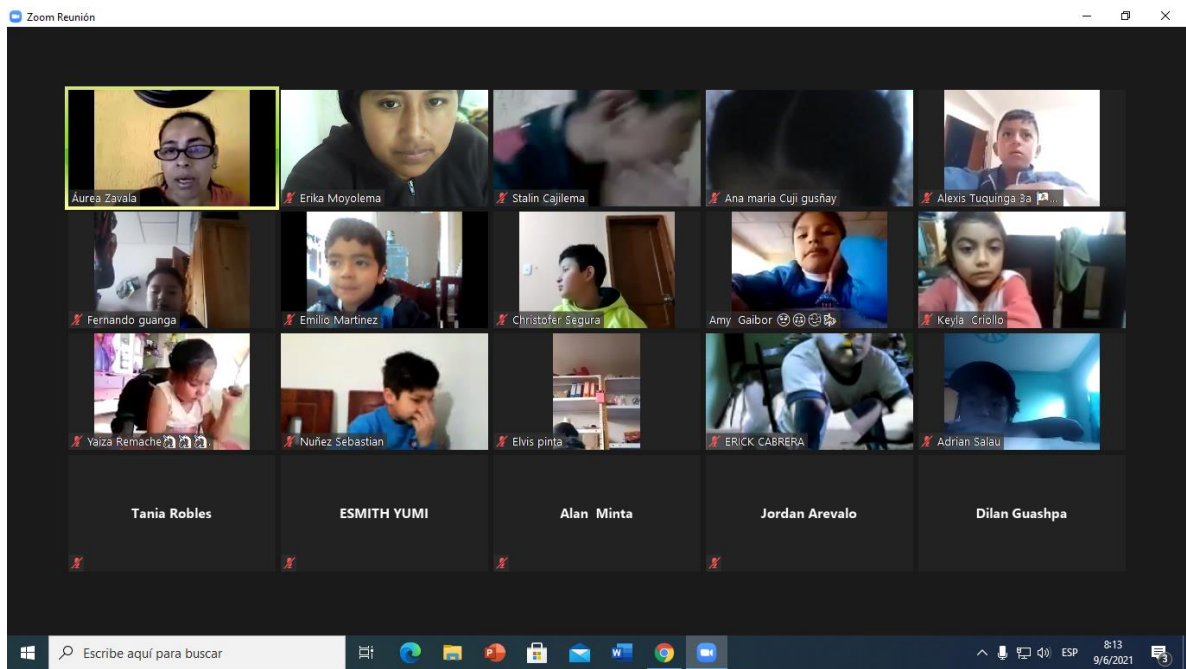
Zoom Reunión

Áurea Zavala
Erika Moyolema
Stalin Cajilema
Ana maria Cuji gusñay
Alexis Tuquinga 3a
Fernando guanga
Emilio Martinez
Christofer Segura
Amy Gaibor
Keyla Criollo
Yaiza Remache
Nuñez Sebastian
Elvis pinta
ERICK CABRERA
Adrian Salau
Tania Robles
ESMITH YUMI
Alan Minta
Jordan Arevalo
Dilan Guashpa

Escribe aquí para buscar
ESP
8:13
9/6/2021
3